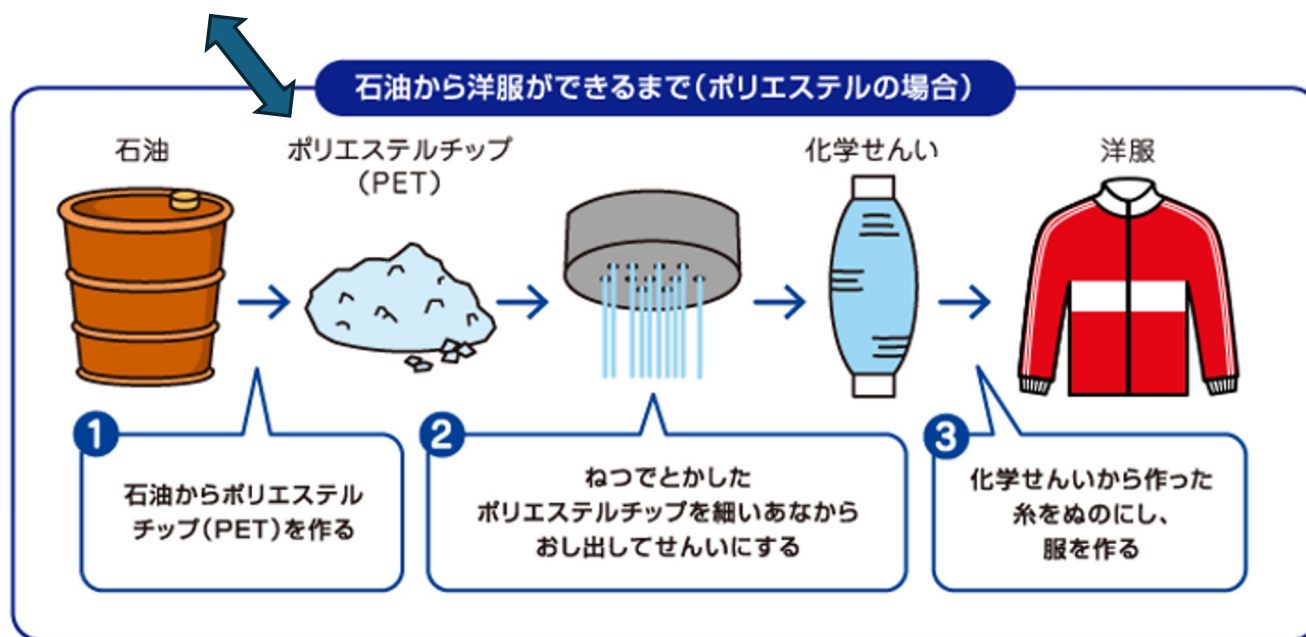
石油から洋服ができるまで（ポリエステルの場合）

石油

ポリエステルチップ（PET）

化学せんい

洋服

1
石油からポリエステルチップ（PET）を作る

2
ねつでとかしたポリエステルチップを細いあなからおし出してせんいにする

3
化学せんいから作った糸をぬのにし、服を作る